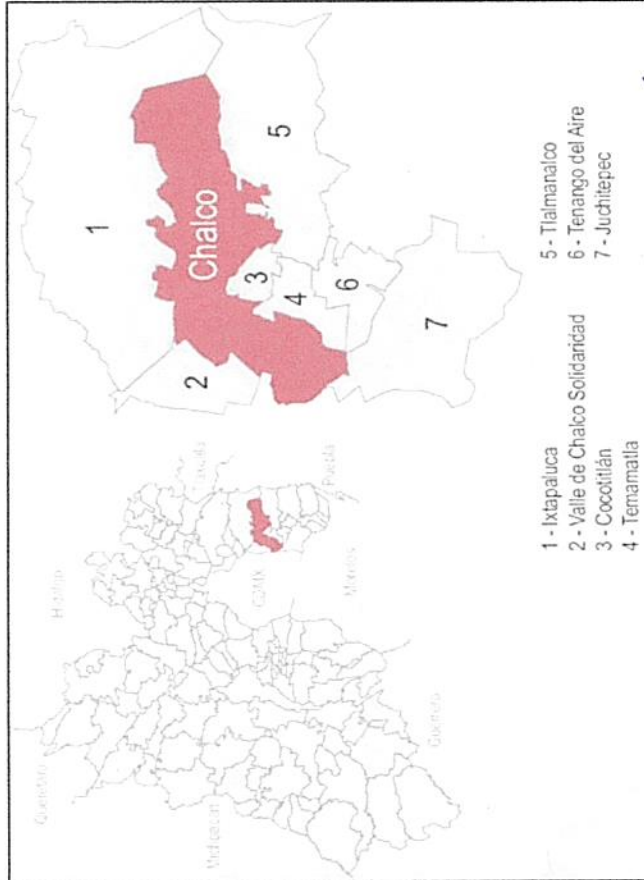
Chalco
1
2
3
4
5
6
7
Querétaro
Hidalgo
Tlaxcala
CDMX
Puebla
Michoacán
Morelos
Guerrero
1 - Ixtapaluca
2 - Valle de Chalco Solidaridad
3 - Cocotitlán
4 - Temamatla
5 - Tlalmanalco
6 - Tenango del Aire
7 - Juchitepec